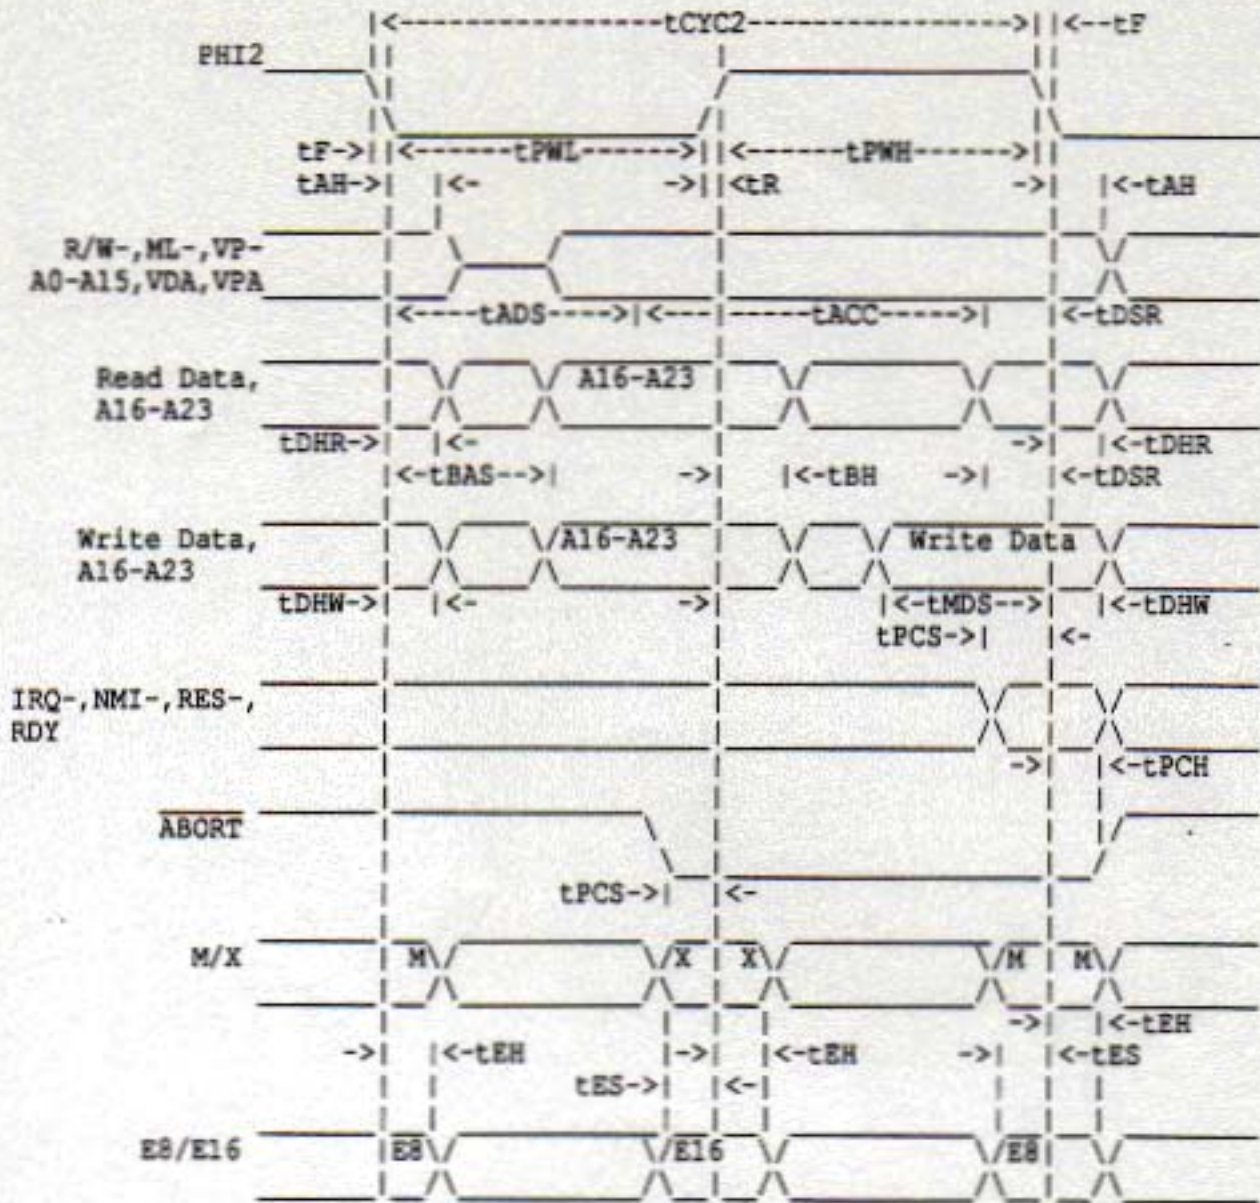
|<-----------------tCYC2----------------->||<--tF

PHI2

tF->||<-------tPWL------>||<-------tPWH------>||
tAH->| |<- ->||<tR ->| |<-tAH

R/W-,ML-,VP-
A0-A15,VDA,VPA

|<----tADS---->|<---|-----tACC----->| |<-tDSR

Read Data,
A16-A23

A16-A23

tDHR->| |<- ->| |<-tDHR
|<-tBAS-->| ->| |<-tBH ->| |<-tDSR

Write Data,
A16-A23

A16-A23 Write Data

tDHW->| |<- ->| |<-tMDS-->| |<-tDHW
tPCS->| |<-

IRQ-,NMI-,RES-,
RDY

->| |<-tPCH

$\overline{ABORT}$

tPCS->| |<-

M/X

M X X M M

->| |<-tEH
->| |<-tEH |->| |<-tEH ->| |<-tES
tES->| |<-|

E8/E16

E8 E16 E8